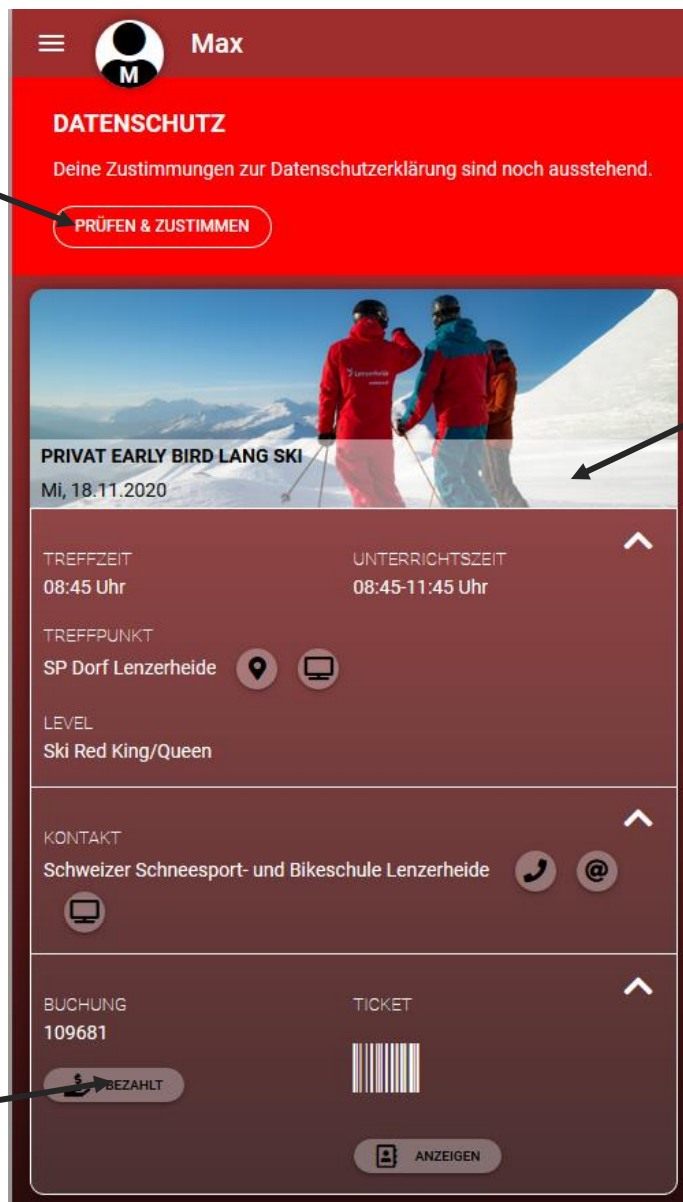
M Max

DATENSCHUTZ

Deine Zustimmungen zur Datenschutzerklärung sind noch ausstehend.

PRÜFEN & ZUSTIMMEN

PRIVAT EARLY BIRD LANG SKI
Mi, 18.11.2020

TREFFZEIT
08:45 Uhr

UNTERRICHTSZEIT
08:45-11:45 Uhr

TREFFPUNKT
SP Dorf Lenzerheide

LEVEL
Ski Red King/Queen

KONTAKT
Schweizer Schneesport- und Bikeschule Lenzerheide

BUCHUNG
109681

BEZAHLT

TICKET

ANZEIGEN